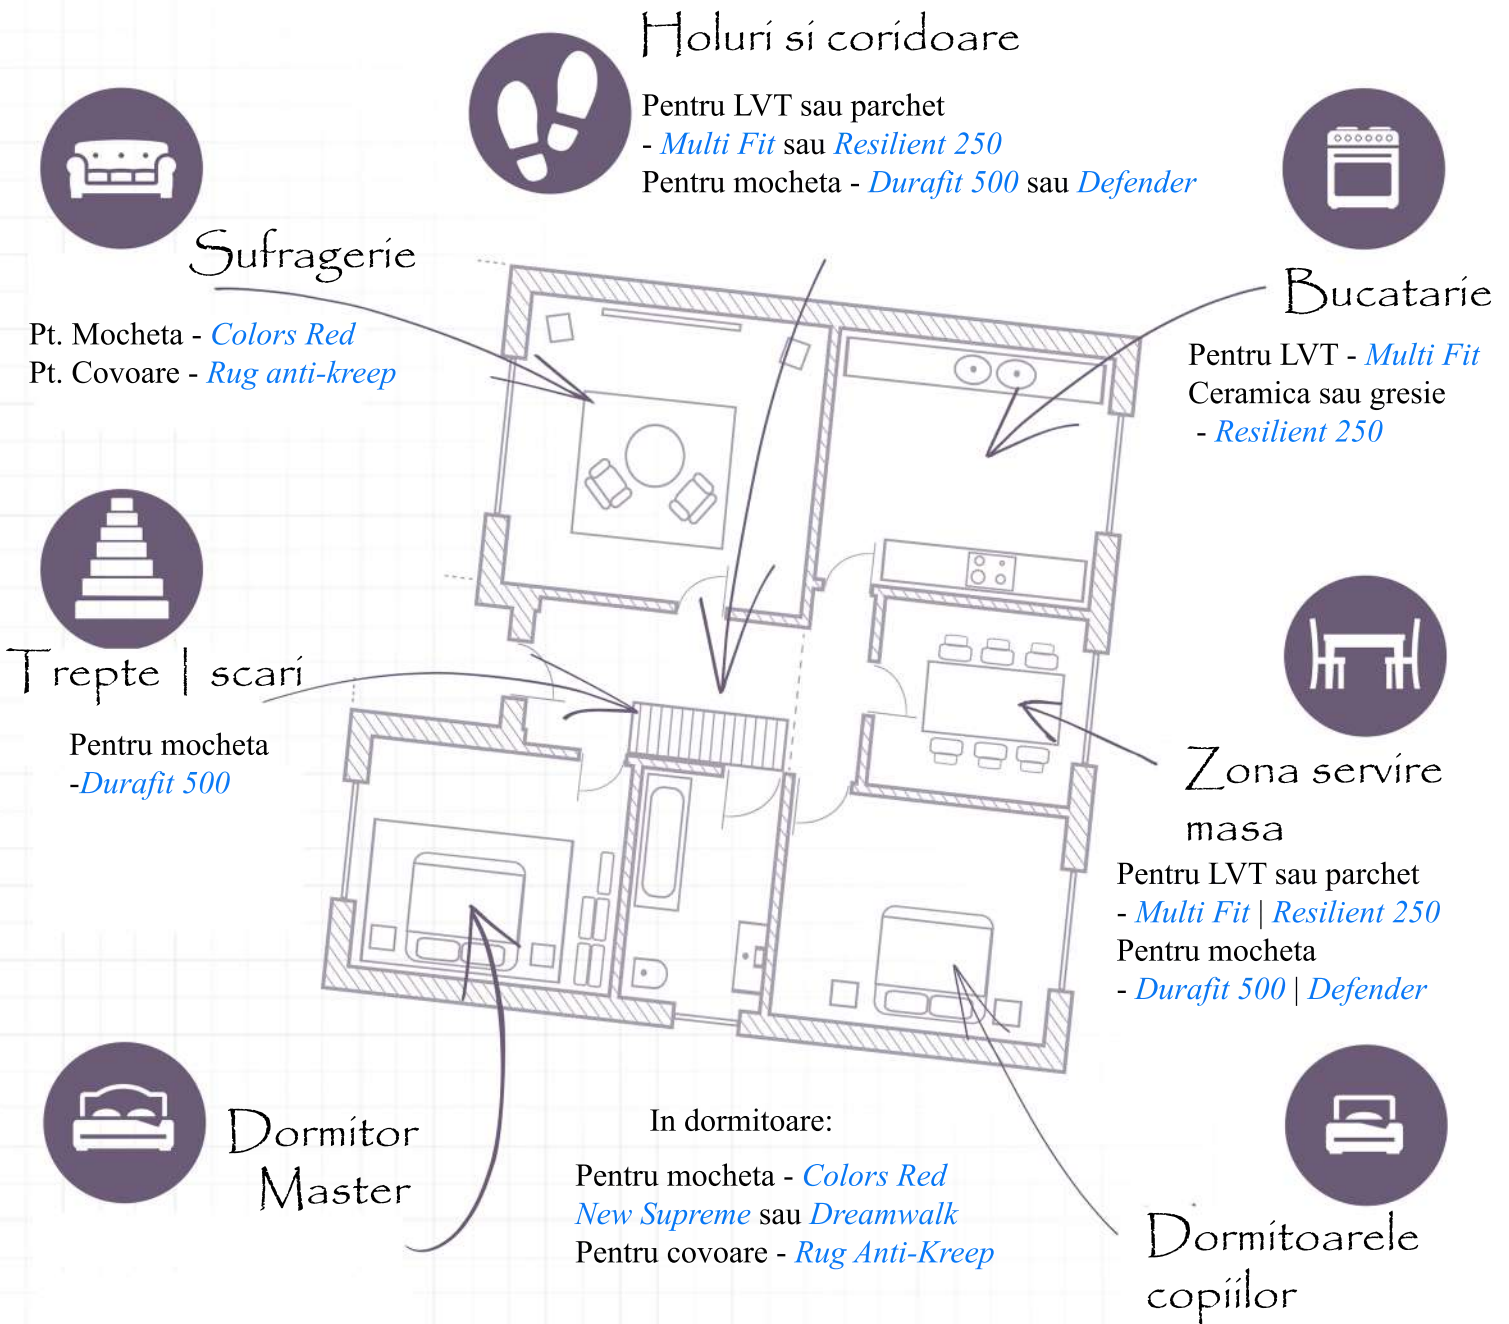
Holuri si coridoare

Pentru LVT sau parchet
- Multi Fit sau Resilient 250
Pentru mocheta - Durafit 500 sau Defender

Sufragerie

Pt. Mocheta - Colors Red
Pt. Covoare - Rug anti-kreep

Bucatarie

Pentru LVT - Multi Fit
Ceramica sau gresie
- Resilient 250

Trepte | scari

Pentru mocheta
-Durafit 500

Zona servire masa

Pentru LVT sau parchet
- Multi Fit | Resilient 250
Pentru mocheta
- Durafit 500 | Defender

Dormitor Master

In dormitoare:

Pentru mocheta - Colors Red
New Supreme sau Dreamwalk
Pentru covoare - Rug Anti-Kreep

Dormitoarele copiilor